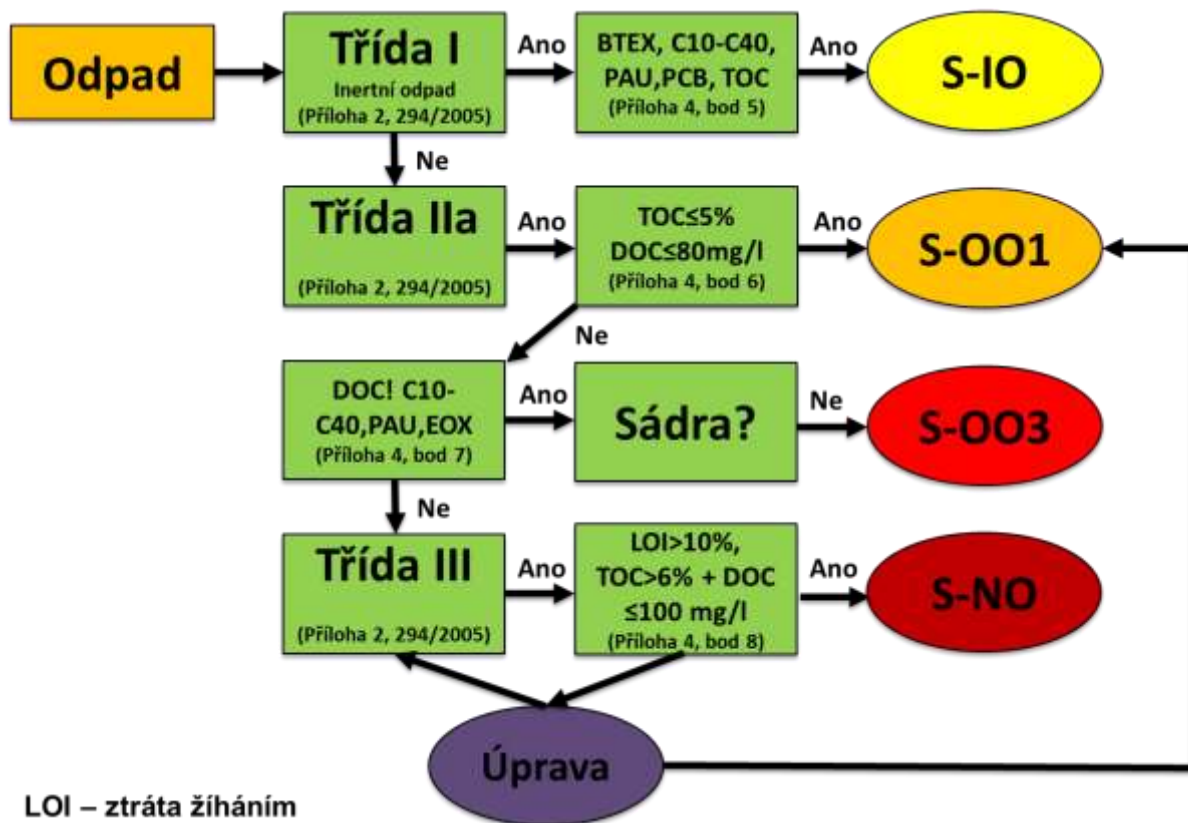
Odpad

Třída I
Inertní odpad
(Příloha 2, 294/2005)

Ano

BTEX, C10-C40, PAU,PCB, TOC
(Příloha 4, bod 5)

Ano

S-IO

Ne

Třída IIa
(Příloha 2, 294/2005)

Ano

TOC≤5%
DOC≤80mg/l
(Příloha 4, bod 6)

Ano

S-OO1

Ne

DOC! C10-C40,PAU,EOX
(Příloha 4, bod 7)

Ano

Sádra?

Ne

S-OO3

Ne

Třída III
(Příloha 2, 294/2005)

Ano

LOI>10%, TOC>6% + DOC ≤100 mg/l
(Příloha 4, bod 8)

Ano

S-NO

Úprava

LOI – ztráta žíháním